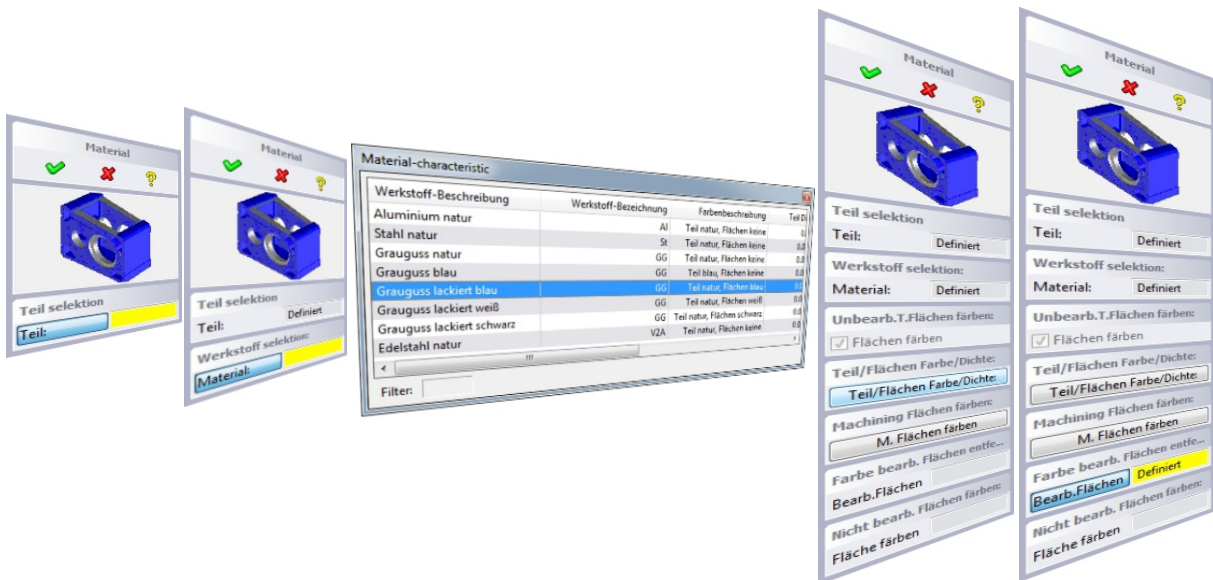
Material

Teil selektion

Teil:

Material

Teil selektion

Teil: Definiert

Werkstoff selektion:

Material:

Material-characteristic

| Werkstoff-Beschreibung | Werkstoff-Bezeichnung | Farbenbeschreibung | Teil D |
|---|---|---|---|
| Aluminium natur | Al | Teil natur, Flächen keine | 0. |
| Stahl natur | St | Teil natur, Flächen keine | 0. |
| Grauguss natur | GG | Teil natur, Flächen keine | 0. |
| Grauguss blau | GG | Teil blau, Flächen keine | 0. |
| Grauguss lackiert blau | GG | Teil natur, Flächen blau | 0. |
| Grauguss lackiert weiß | GG | Teil natur, Flächen weiß | 0. |
| Grauguss lackiert schwarz | GG | Teil natur, Flächen schwarz | 0. |
| Edelstahl natur | V2A | Teil natur, Flächen keine | |

Filter:

Material

Teil selektion

Teil: Definiert

Werkstoff selektion:

Material: Definiert

Unbearb.T.Flächen färben:

Flächen färben

Teil/Flächen Farbe/Dichte:

Teil/Flächen Farbe/Dichte:

Machining Flächen färben:

M. Flächen färben

Farbe bearb. Flächen entfe...

Bearb.Flächen

Nicht bearb. Flächen färben:

Fläche färben

Material

Teil selektion

Teil: Definiert

Werkstoff selektion:

Material: Definiert

Unbearb.T.Flächen färben:

Flächen färben

Teil/Flächen Farbe/Dichte:

Teil/Flächen Farbe/Dichte:

Machining Flächen färben:

M. Flächen färben

Farbe bearb. Flächen entfe...

Bearb.Flächen Definiert

Nicht bearb. Flächen färben:

Fläche färben